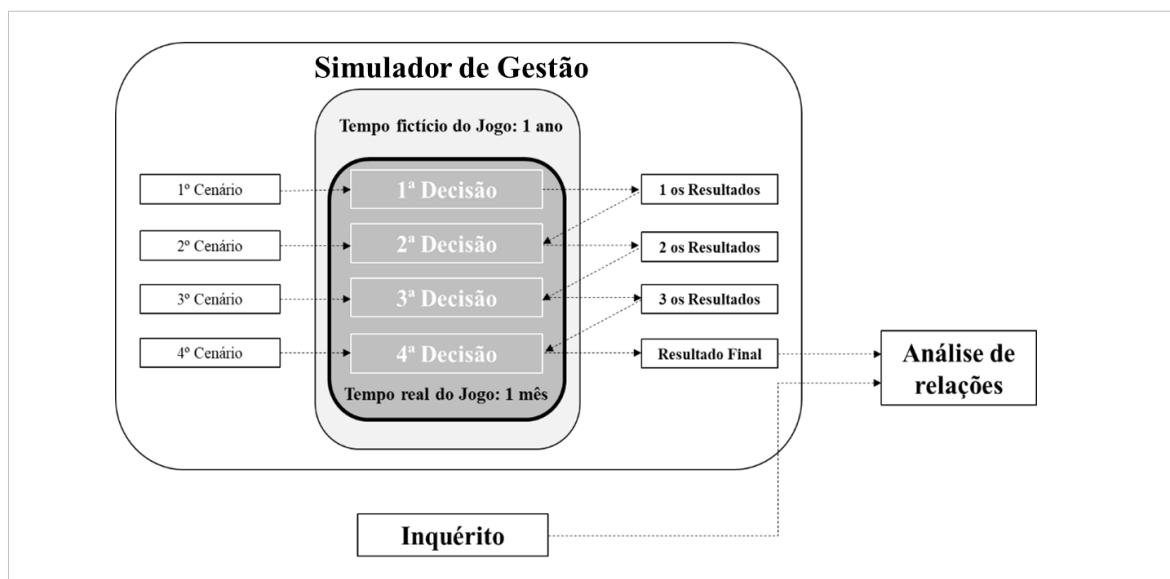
Simulador de Gestão

Tempo fictício do Jogo: 1 ano

1º Cenário

2º Cenário

3º Cenário

4º Cenário

1ª Decisão

2ª Decisão

3ª Decisão

4ª Decisão

Tempo real do Jogo: 1 mês

1 os Resultados

2 os Resultados

3 os Resultados

Resultado Final

Análise de relações

Inquérito